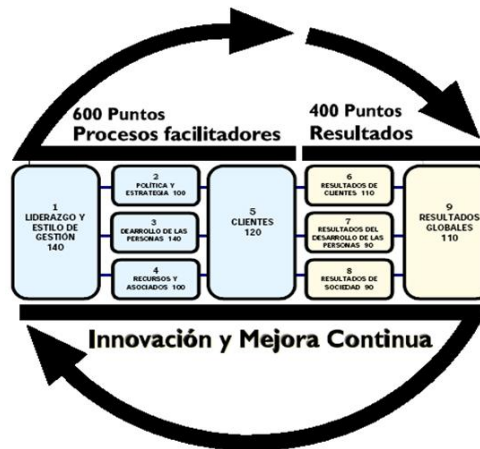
600 Puntos
Procesos facilitadores

400 Puntos
Resultados

1
LIDERAZGO Y ESTILO DE GESTIÓN
140

2
POLÍTICA Y ESTRATEGIA 100

3
DEARROLLO DE LAS PERSONAS 140

4
RECURSOS Y ASOCIADOS 100

5
CLIENTES
120

6
RESULTADOS DE CLIENTES 110

7
RESULTADOS DEL DESARROLLO DE LAS PERSONAS 90

8
RESULTADOS DE SOCIEDAD 90

9
RESULTADOS GLOBALES
110

Innovación y Mejora Continua